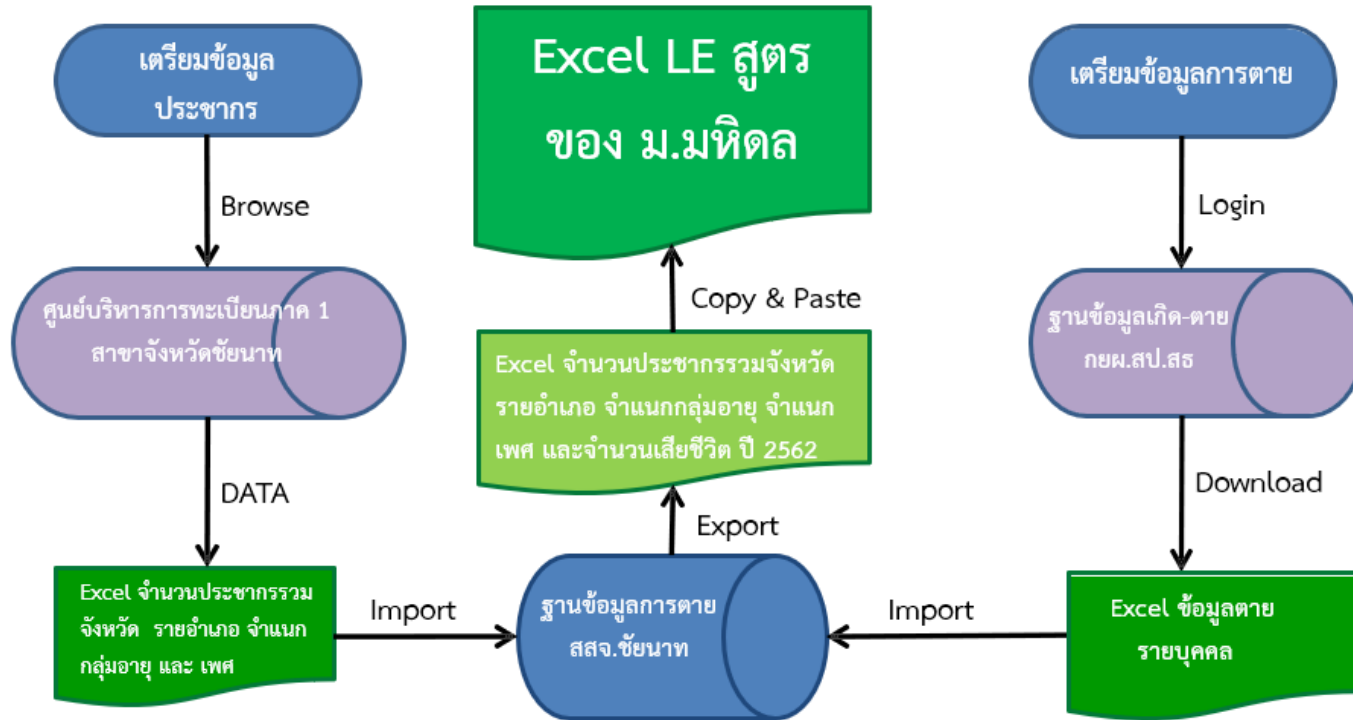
เตรียมข้อมูล ประชากร

Browse

ศูนย์บริหารการทะเบียนภาค 1 สาขาจังหวัดชัยนาท

DATA

Excel จำนวนประชากรรวม จังหวัด รายอำเภอ จำแนก กลุ่มอายุ และ เพศ

Import

Excel LE สูตร ของ ม.มหิดล

Copy & Paste

Excel จำนวนประชากรรวมจังหวัด รายอำเภอ จำแนกกลุ่มอายุ จำแนก เพศ และจำนวนเสียชีวิต ปี 2562

Export

ฐานข้อมูลการตาย สสจ.ชัยนาท

เตรียมข้อมูลการตาย

Login

ฐานข้อมูลเกิด-ตาย กยผ.สป.สธ

Download

Import

Excel ข้อมูลตาย รายบุคคล